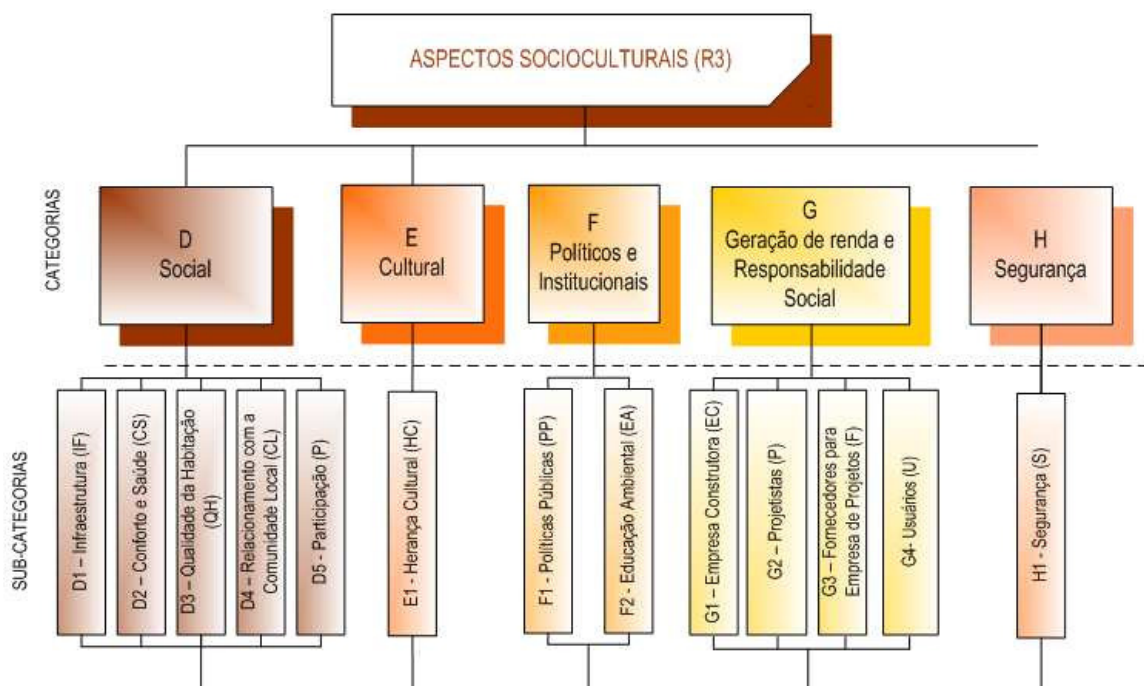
ASPECTOS SOCIOCULTURAIS (R3)

CATEGORIAS

D
Social

E
Cultural

F
Políticos e Institucionais

G
Geração de renda e Responsabilidade Social

H
Segurança

SUB-CATEGORIAS

D1 – Infraestrutura (IF)

D2 – Conforto e Saúde (CS)

D3 – Qualidade da Habitação (QH)

D4 – Relacionamento com a Comunidade Local (CL)

D5 - Participação (P)

E1 - Herança Cultural (HC)

F1 - Políticas Públicas (PP)

F2 - Educação Ambiental (EA)

G1 – Empresa Construtora (EC)

G2 – Projetistas (P)

G3 – Fornecedores para Empresa de Projetos (F)

G4- Usuários (U)

H1 - Segurança (S)